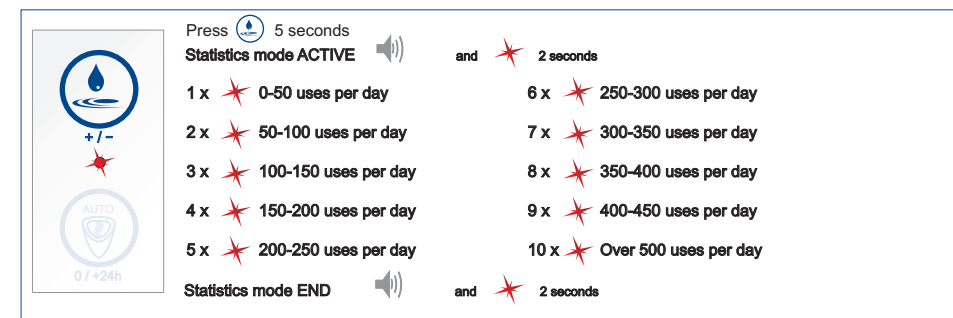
+ / –

AUTO

0 / +24h

Press 5 seconds

Statistics mode ACTIVE and 2 seconds

1 x 0-50 uses per day

2 x 50-100 uses per day

3 x 100-150 uses per day

4 x 150-200 uses per day

5 x 200-250 uses per day

6 x 250-300 uses per day

7 x 300-350 uses per day

8 x 350-400 uses per day

9 x 400-450 uses per day

10 x Over 500 uses per day

Statistics mode END and 2 seconds